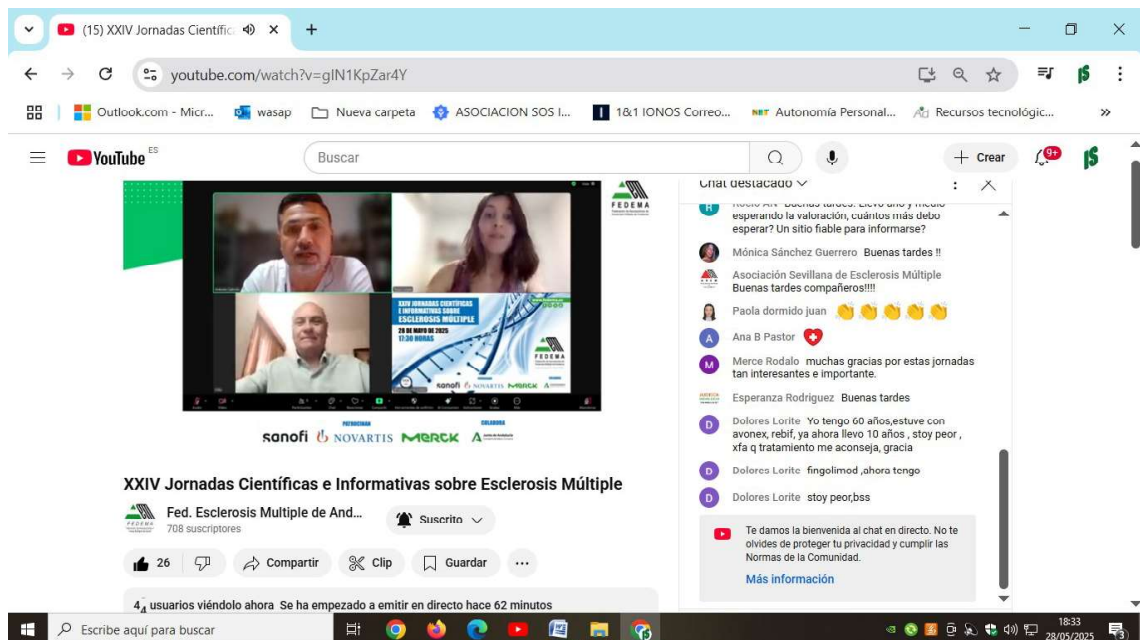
(15) XXIV Jornadas Científic

youtube.com/watch?v=gIN1KpZar4Y

Outlook.com - Micr... wasap Nueva carpeta ASOCIACION SOS I... 1&1 IONOS Correo... Autonomía Personal... Recursos tecnológic...

YouTube ES

Buscar

Crear 9+

FEDEMA

XXIV JORNADAS CIENTÍFICAS E INFORMATIVAS SOBRE ESCLEROSIS MÚLTIPLE
28 DE MAYO DE 2025
17:30 HORAS

FEDEMA

sanofi NOVARTIS MERCK

PATROCINAN COLABORA

sanofi NOVARTIS MERCK

XXIV Jornadas Científicas e Informativas sobre Esclerosis Múltiple

Fed. Esclerosis Multiple de And...
708 suscriptores

Suscrito

26 Compartir Clip Guardar ...

4 usuarios viéndolo ahora Se ha empezado a emitir en directo hace 62 minutos

Chat destacado

Rocío AN Buenas tardes. Llevo año y medio esperando la valoración, cuántos más debo esperar? Un sitio fiable para informarse?

Mónica Sánchez Guerrero Buenas tardes !!

Asociación Sevillana de Esclerosis Múltiple Buenas tardes compañeros!!!!

Paola dormido juan

Ana B Pastor

Merce Rodalo muchas gracias por estas jornadas tan interesantes e importante.

Esperanza Rodriguez Buenas tardes

Dolores Lorite Yo tengo 60 años,estuve con avonex, rebif, ya ahora llevo 10 años , stoy peor , xfa q tratamiento me aconseja, gracia

Dolores Lorite fingolimod ,ahora tengo

Dolores Lorite stoy peor,bss

Te damos la bienvenida al chat en directo. No te olvides de proteger tu privacidad y cumplir las Normas de la Comunidad.

Más información

Escribe aquí para buscar

18:33
28/05/2025